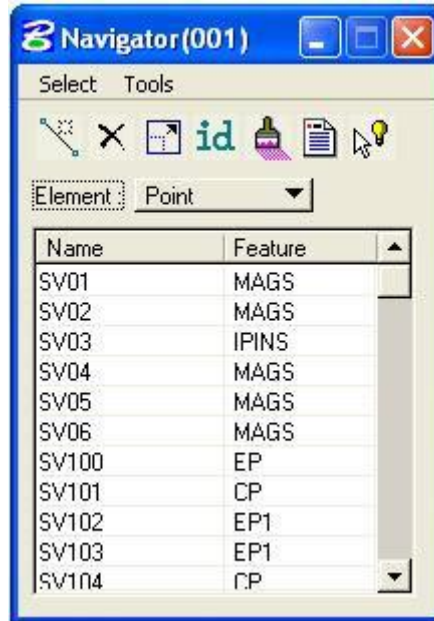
Navigator(001)

Select Tools

id

Element: Point

| Name | Feature |
|---|---|
| SV01 | MAGS |
| SV02 | MAGS |
| SV03 | IPINS |
| SV04 | MAGS |
| SV05 | MAGS |
| SV06 | MAGS |
| SV100 | EP |
| SV101 | CP |
| SV102 | EP1 |
| SV103 | EP1 |
| SV104 | CP |